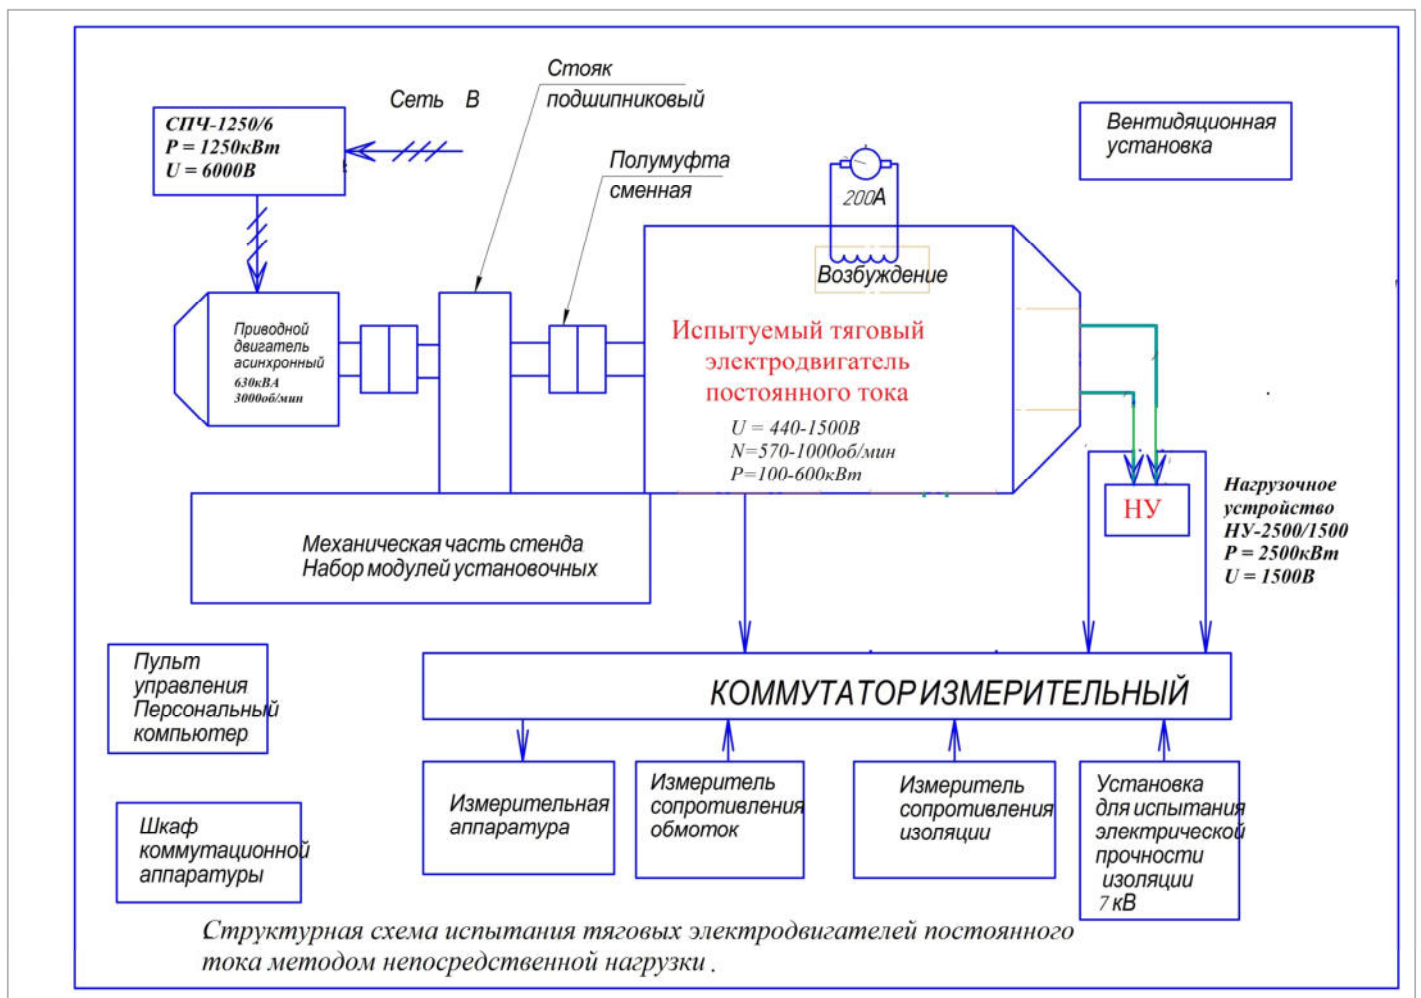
Стояк подшипниковый

Сеть В

СПЧ-1250/6
Р = 1250кВт
U = 6000В

Вентидяционная установка

Полумуфта сменная

200А

Возбуждение

Приводной двигатель асинхронный
630кВА
3000об/мин

Испытуемый тяговый электродвигатель постоянного тока

U = 440-1500В
N=570-1000об/мин
Р=100-600кВт

НУ

Нагрузочное устройство
НУ-2500/1500
Р = 2500кВт
U = 1500В

Механическая часть стенда
Набор модулей установочных

Пульт управления
Персональный компьютер

КОММУТАТОР ИЗМЕРИТЕЛЬНЫЙ

Измерительная аппаратура

Измеритель сопротивления обмоток

Измеритель сопротивления изоляции

Установка для испытания электрической прочности изоляции 7 кВ

Шкаф коммутационной аппаратуры

Структурная схема испытания тяговых электродвигателей постоянного тока методом непосредственной нагрузки .